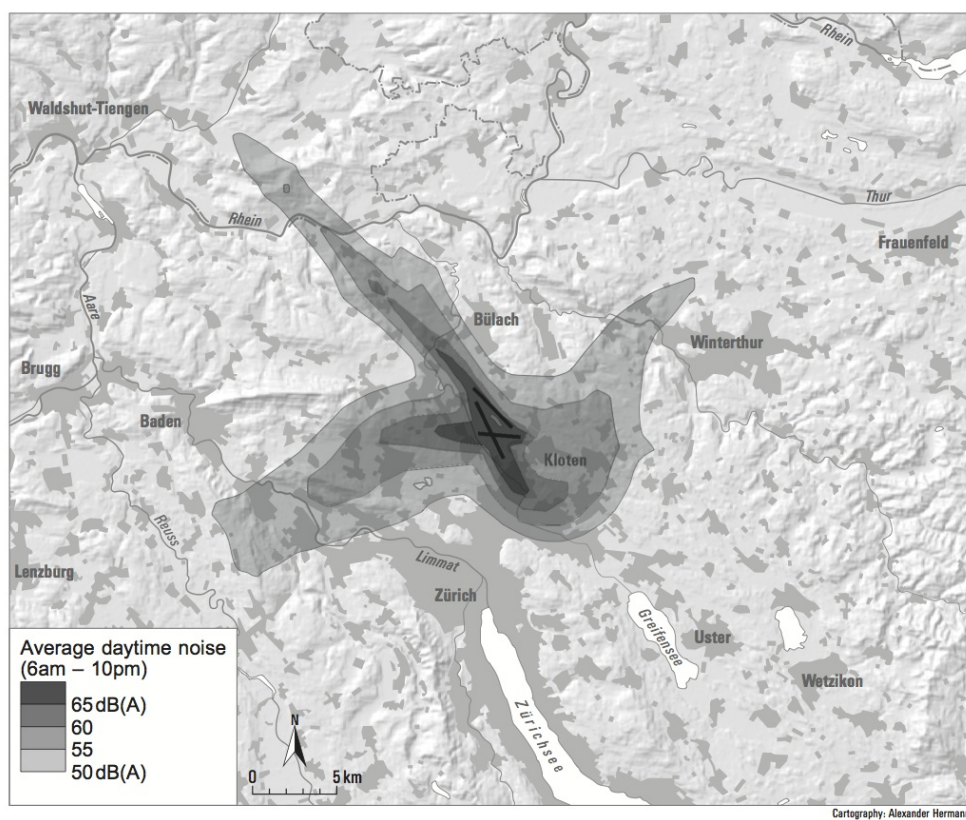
Rhein
Waldshut-Tiengen
Thur
Rhein
Frauenfeld
Aare
Bülach
Winterthur
Brugg
Baden
Kloten
Reuss
Limmat
Lenzburg
Zürich
Greifensee
Uster
Wetzikon
Zürichsee

Average daytime noise (6am – 10pm)
65 dB(A)
60
55
50 dB(A)

N
0
5 km

Cartography: Alexander Herman